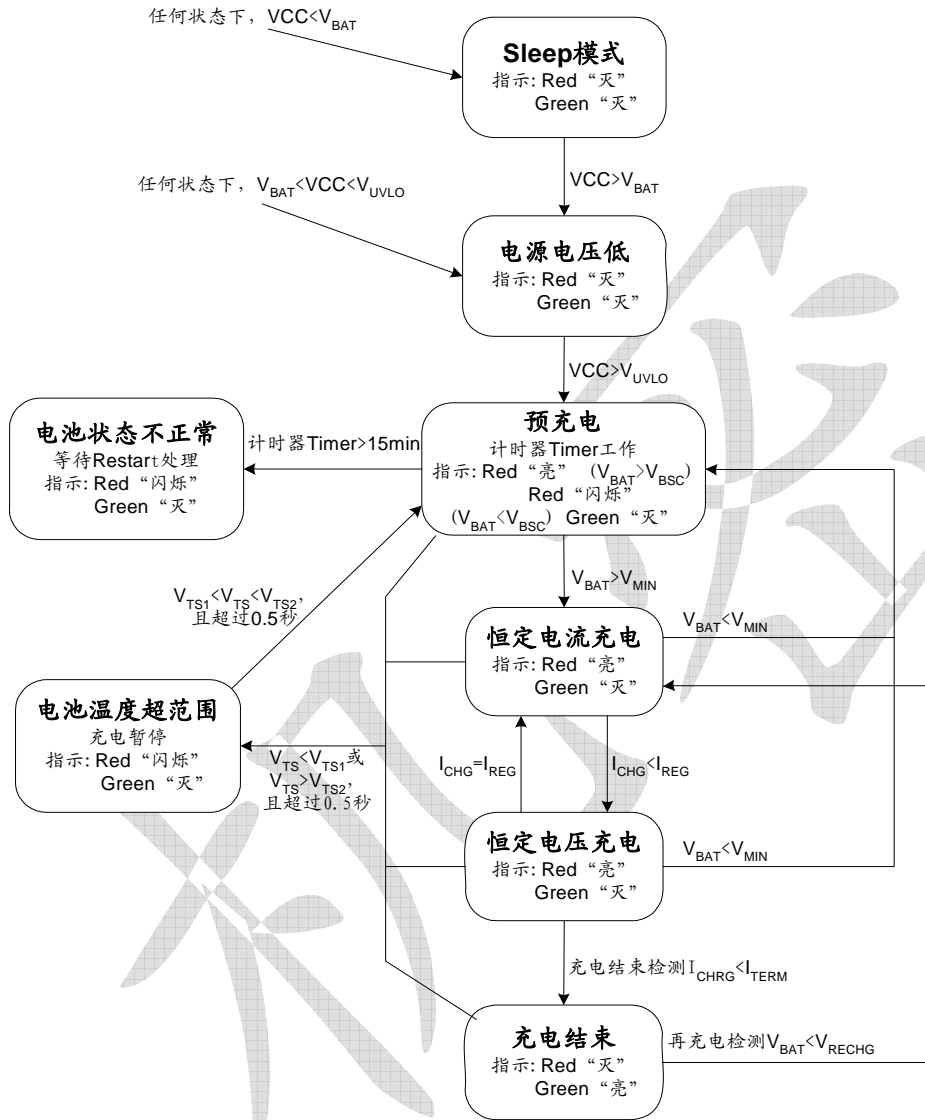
任何状态下，$VCC<V_{BAT}$

Sleep模式
指示: Red“灭”
Green“灭”

$VCC>V_{BAT}$

任何状态下，$V_{BAT}<VCC<V_{UVLO}$

电源电压低
指示: Red“灭”
Green“灭”

$VCC>V_{UVLO}$

电池状态不正常
等待Restart处理
指示: Red“闪烁”
Green“灭”

计时器Timer>15min

预充电
计时器Timer工作
指示: Red“亮” ($V_{BAT}>V_{BSC}$)
Red“闪烁”
($V_{BAT}<V_{BSC}$) Green“灭”

$V_{BAT}>V_{MIN}$

$V_{TS1}<V_{TS}<V_{TS2}$,
且超过0.5秒

恒定电流充电
指示: Red“亮”
Green“灭”

$V_{BAT}<V_{MIN}$

电池温度超范围
充电暂停
指示: Red“闪烁”
Green“灭”

$V_{TS}<V_{TS1}$或
$V_{TS}>V_{TS2}$,
且超过0.5秒

$I_{CHG}=I_{REG}$

$I_{CHG}<I_{REG}$

恒定电压充电
指示: Red“亮”
Green“灭”

$V_{BAT}<V_{MIN}$

充电结束检测$I_{CHRG}<I_{TERM}$

充电结束
指示: Red“灭”
Green“亮”

再充电检测$V_{BAT}<V_{RECHG}$